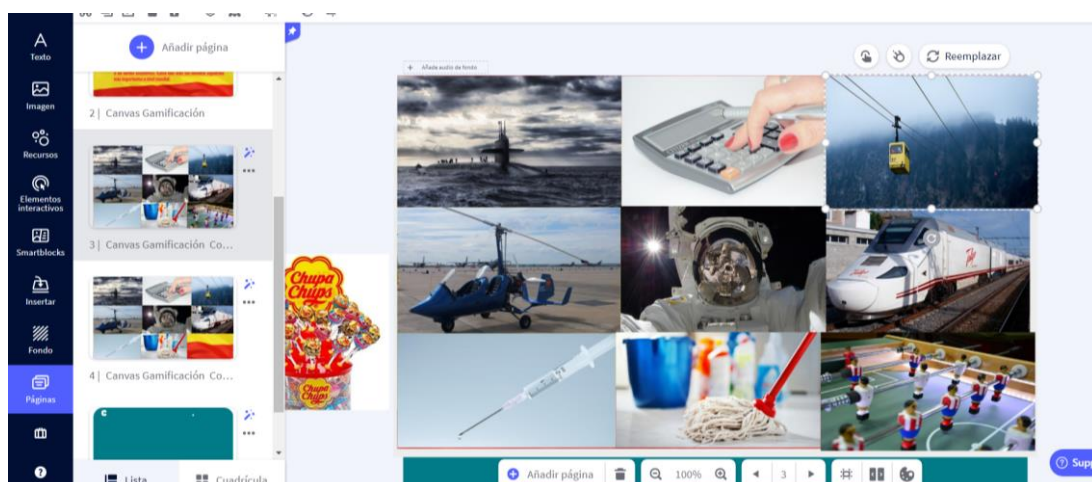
Texto

Imagen

Recursos

Elementos interactivos

Smartblocks

Insertar

Fondo

Páginas

Añadir página

2 | Canvas Gamificación

3 | Canvas Gamificación Co...

4 | Canvas Gamificación Co...

Lista

Cuadrícula

Añade audio de fondo

Reemplazar

Chupa Chups

Chupa Chups

Añadir página

100%

3

Supp